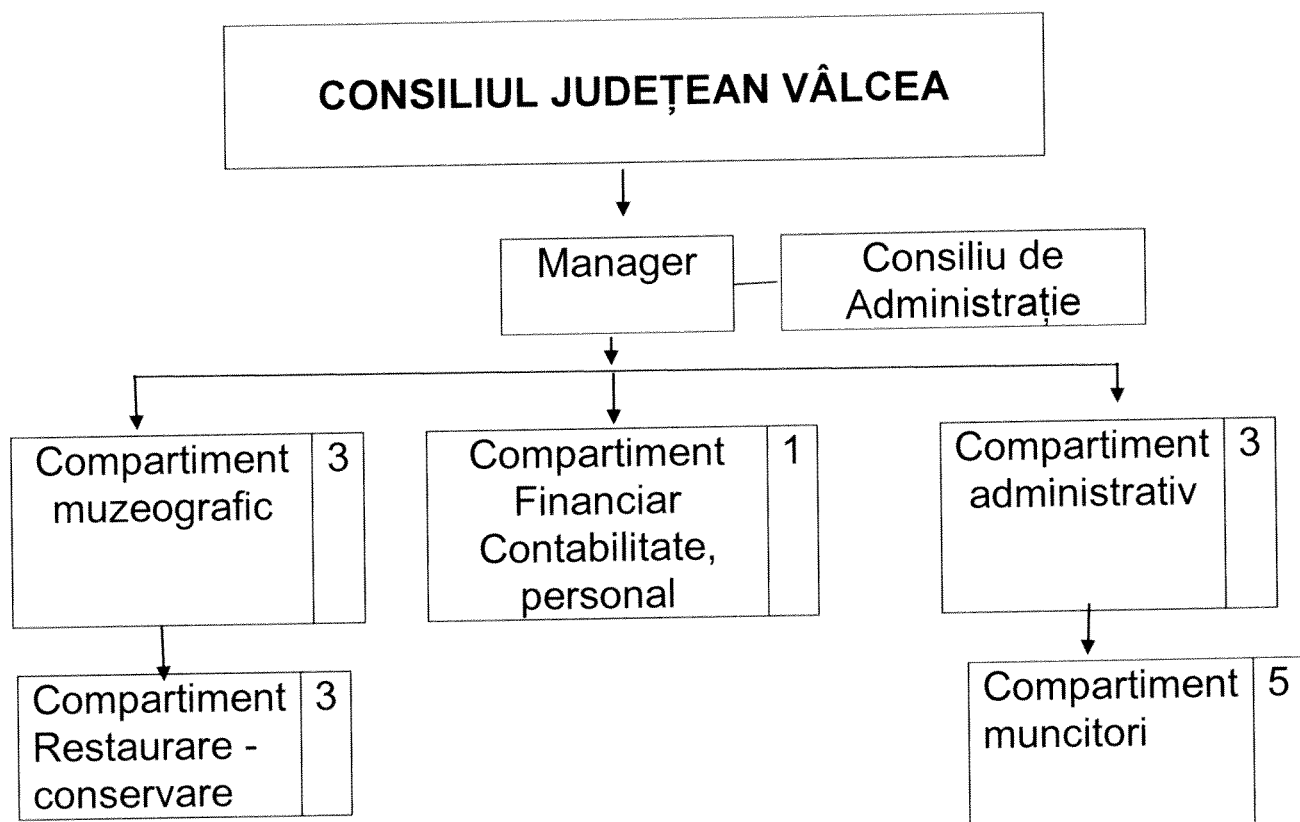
CONSILIUL JUDEȚEAN VÂLCEA

Manager

Consiliu de Administrație

Compartiment muzeografic 3

Compartiment Financiar Contabilitate, personal 1

Compartiment administrativ 3

Compartiment Restaurare - conservare 3

Compartiment muncitori 5